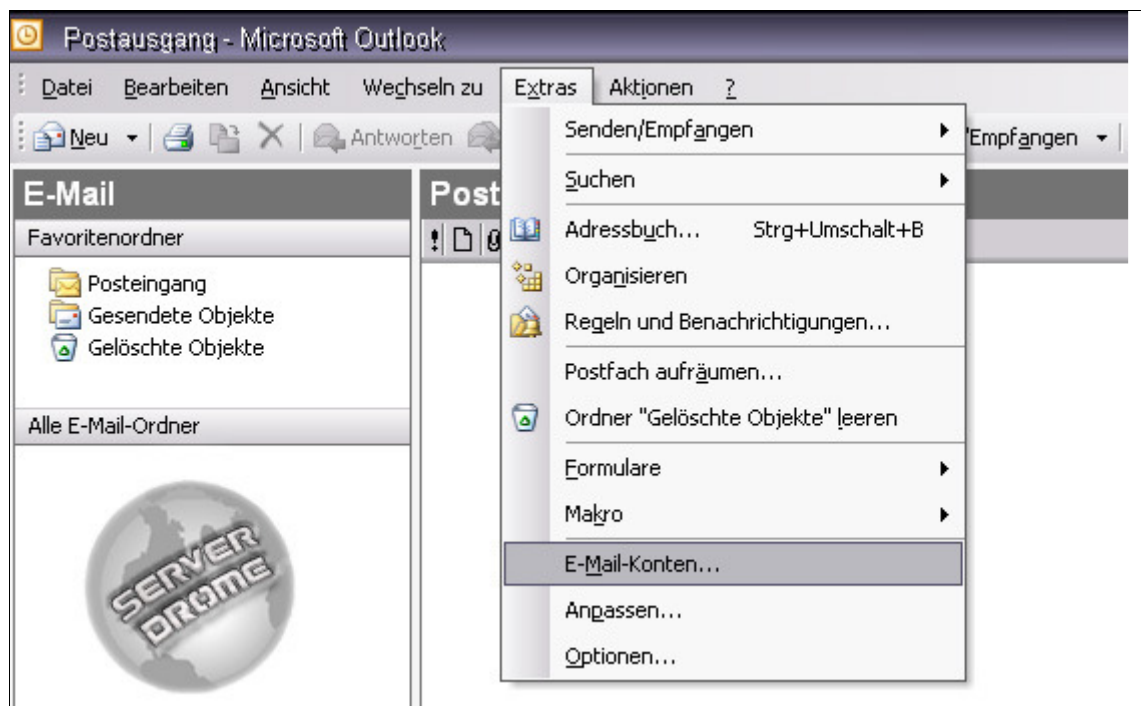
Postausgang - Microsoft Outlook

Datei Bearbeiten Ansicht Wechseln zu Extras Aktionen ?

Neu Antworten Empfangen

E-Mail

Favoritenordner

Posteingang
Gesendete Objekte
Gelöschte Objekte

Alle E-Mail-Ordner

SERVER DROME

Post

Senden/Empfangen
Suchen
Adressbuch... Strg+Umschalt+B
Organisieren
Regeln und Benachrichtigungen...
Postfach aufräumen...
Ordner "Gelöschte Objekte" leeren
Formulare
Makro
E-Mail-Konten...
Anpassen...
Optionen...